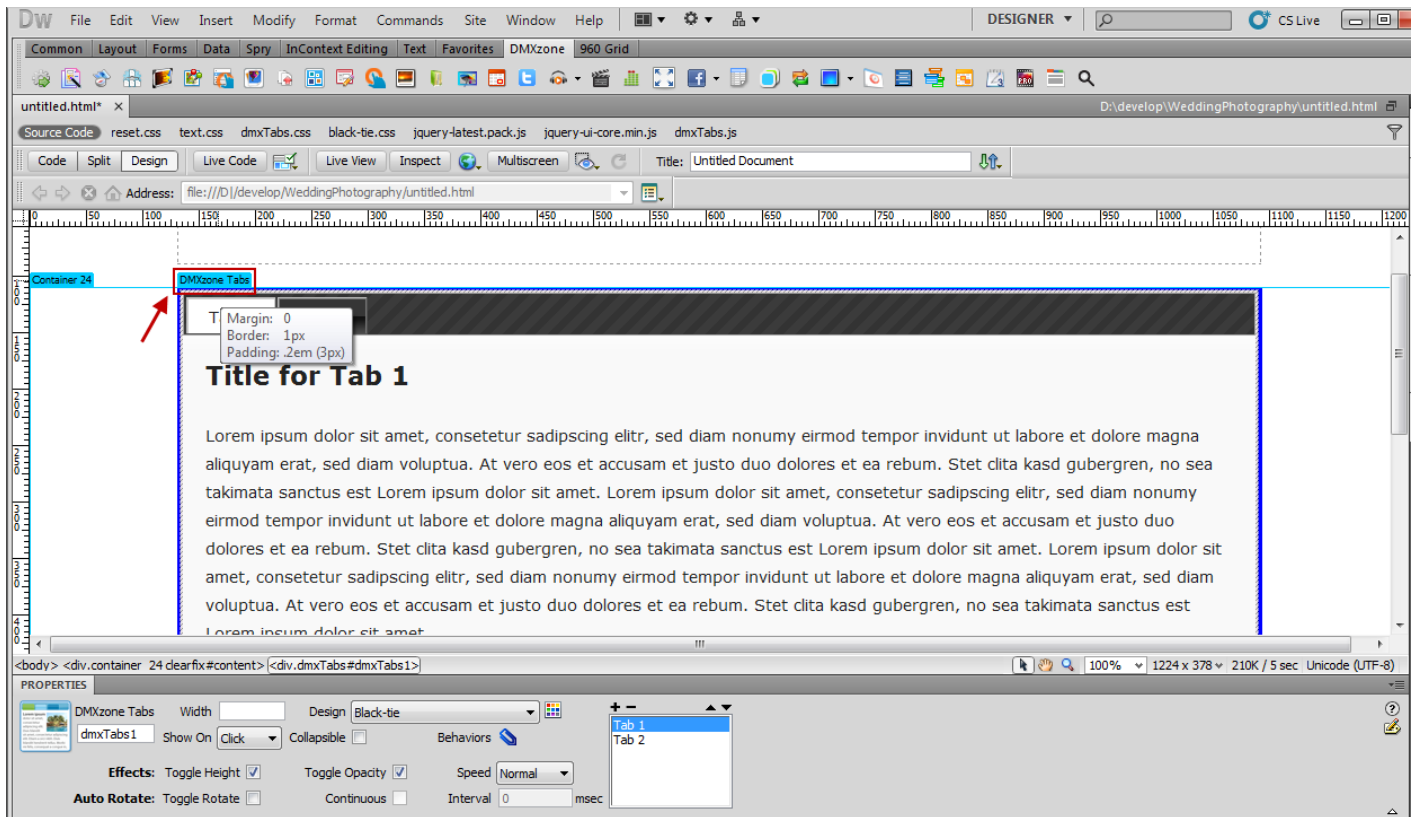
DW File Edit View Insert Modify Format Commands Site Window Help
DESIGNER
CS Live

Common Layout Forms Data Spry InContext Editing Text Favorites DMXzone 960 Grid

untitled.html* ×
D:\develop\WeddingPhotography\untitled.html

Source Code reset.css text.css dmxTabs.css black-tie.css jquery-latest.pack.js jquery-ui-core.min.js dmxTabs.js

Code Split Design Live Code Live View Inspect Multiscreen Title: Untitled Document

Address: file:///D|/develop/WeddingPhotography/untitled.html

0 50 100 150 200 250 300 350 400 450 500 550 600 650 700 750 800 850 900 950 1000 1050 1100 1150 1200

Container 24
DMXzone Tabs

T
Margin: 0
Border: 1px
Padding: .2em (3px)

Title for Tab 1

Lorem ipsum dolor sit amet, consetetur sadipscing elitr, sed diam nonumy eirmod tempor invidunt ut labore et dolore magna aliquyam erat, sed diam voluptua. At vero eos et accusam et justo duo dolores et ea rebum. Stet clita kasd gubergren, no sea takimata sanctus est Lorem ipsum dolor sit amet. Lorem ipsum dolor sit amet, consetetur sadipscing elitr, sed diam nonumy eirmod tempor invidunt ut labore et dolore magna aliquyam erat, sed diam voluptua. At vero eos et accusam et justo duo dolores et ea rebum. Stet clita kasd gubergren, no sea takimata sanctus est Lorem ipsum dolor sit amet. Lorem ipsum dolor sit amet, consetetur sadipscing elitr, sed diam nonumy eirmod tempor invidunt ut labore et dolore magna aliquyam erat, sed diam voluptua. At vero eos et accusam et justo duo dolores et ea rebum. Stet clita kasd gubergren, no sea takimata sanctus est Lorem ipsum dolor sit amet

<body> <div.container 24 clearfix#content> <div.dmxTabs#dmxTabs1>
100% 1224 x 378 210K / 5 sec Unicode (UTF-8)

PROPERTIES

DMXzone Tabs Width Design Black-tie
dmxTabs1 Show On Click Collapsible Behaviors
Tab 1
Tab 2
Effects: Toggle Height Toggle Opacity Speed Normal
Auto Rotate: Toggle Rotate Continuous Interval 0 msec